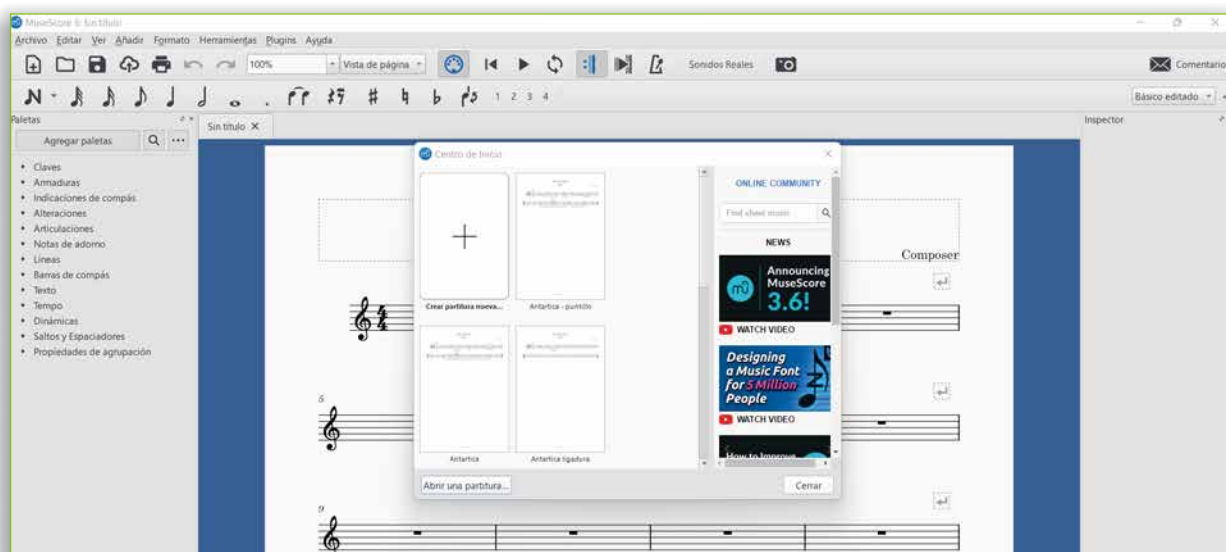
MuseScore 3: Sin título

Archivo Editar Ver Añadir Formato Herramientas Plugins Ayuda

100% Vista de página Sonidos Reales Comentario

1 2 3 4 Básico editado

Paletas

Agregar paletas

Claves
Armaduras
Indicaciones de compás
Alteraciones
Articulaciones
Notas de adorno
Líneas
Barras de compás
Texto
Tempo
Dinámicas
Saltos y Espaciadores
Propiedades de agrupación

Sin título ×

Inspector

Composer

5

9

Centro de Inicio

Crear partitura nueva...

Antartica - punteto

Antartica

Antartica ligadura

Abrir una partitura...

Cerrar

ONLINE COMMUNITY

Find sheet music

NEWS

Announcing MuseScore 3.6!

WATCH VIDEO

Designing a Music Font for 5 Million People

WATCH VIDEO

How to Improve